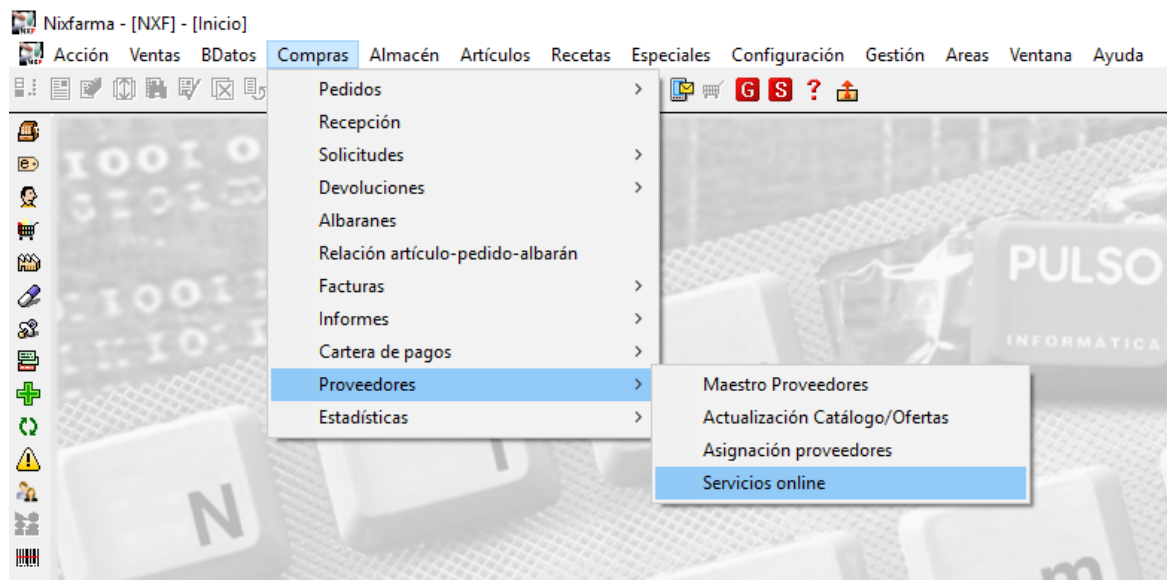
Nixfarma - [NXF] - [Inicio]

Acción Ventas BDatos Compras Almacén Artículos Recetas Especiales Configuración Gestión Areas Ventana Ayuda

G S ?

Pedidos
Recepción
Solicitudes
Devoluciones
Albaranes
Relación artículo-pedido-albarán
Facturas
Informes
Cartera de pagos
Proveedores
Estadísticas

Maestro Proveedores
Actualización Catálogo/Ofertas
Asignación proveedores
Servicios online

PULSO
INFORMATICA

N